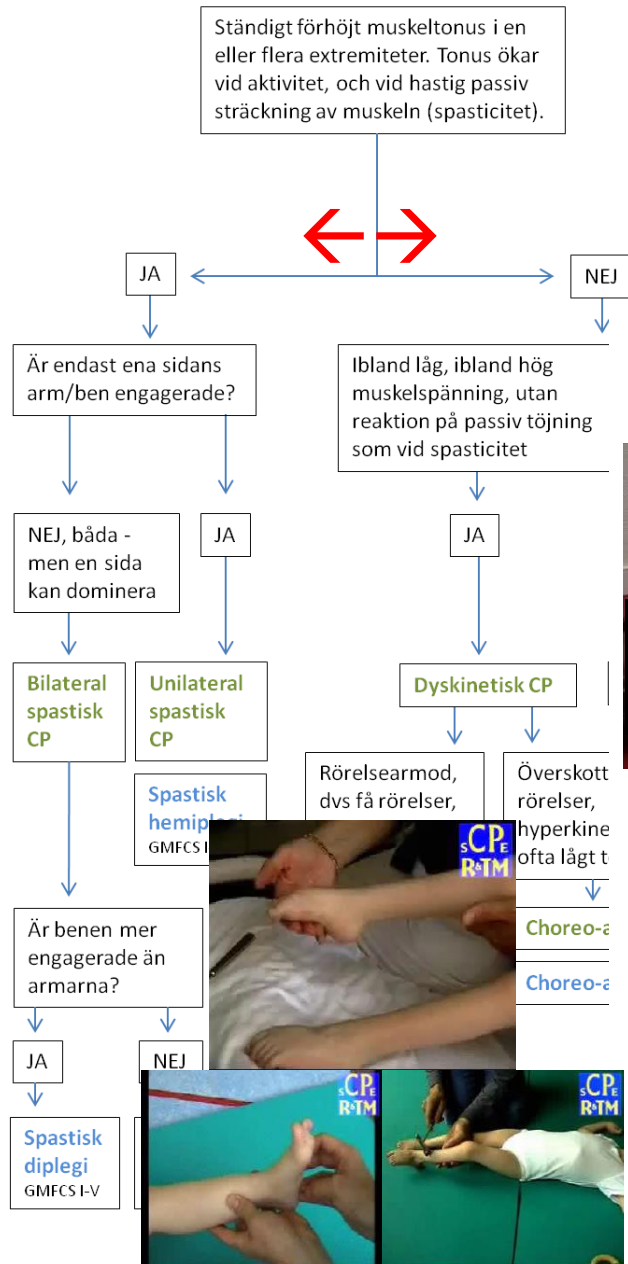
Ständigt förhöjt muskeltonus i en eller flera extremiteter. Tonus ökar vid aktivitet, och vid hastig passiv sträckning av muskeln (spasticitet).

JA

NEJ

Är endast ena sidans arm/ben engagerade?

Ibland låg, ibland hög muskelspänning, utan reaktion på passiv töjning som vid spasticitet

NEJ, båda - men en sida kan dominera

JA

JA

Bilateral spastisk CP

Unilateral spastisk CP

Dyskinetisk CP

Spastisk hemiplegi
GMFCS I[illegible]

Rörelsearmod, dvs få rörelser,

Överskott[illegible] rörelser, hyperkine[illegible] ofta lågt t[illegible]

Är benen mer engagerade än armarna?

JA

NEJ

Choreo-a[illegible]

Choreo-a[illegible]

Spastisk diplegi
GMFCS I-V

SCPE R&TM

SCPE R&TM

SCPE R&TM